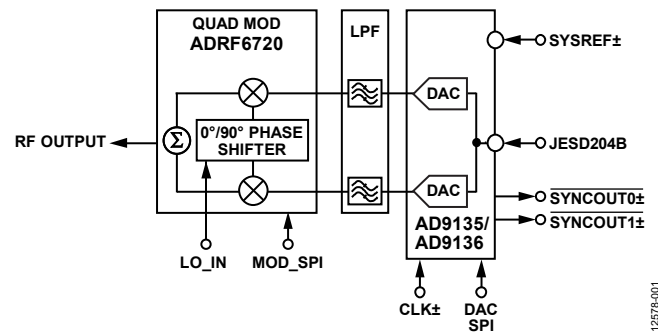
QUAD MOD
ADRF6720

LPF

SYSREF±

RF OUTPUT

$\Sigma$

0°/90° PHASE SHIFTER

DAC

JESD204B

DAC

$\overline{SYNCOUT0±}$

$\overline{SYNCOUT1±}$

AD9135/
AD9136

LO_IN

MOD_SPI

CLK±

DAC
SPI

12578-001